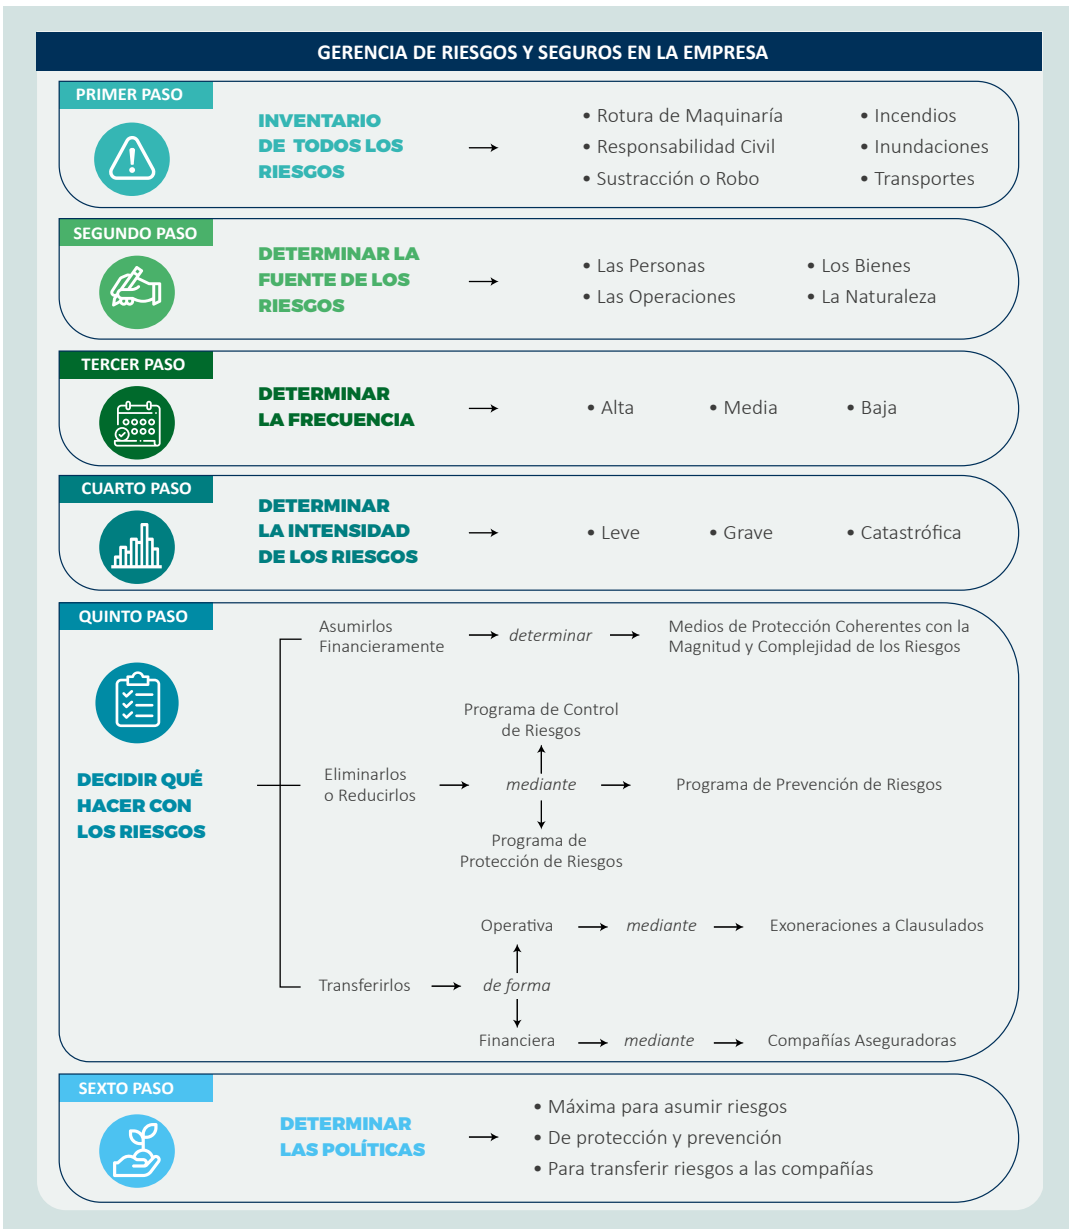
GERENCIA DE RIESGOS Y SEGUROS EN LA EMPRESA

PRIMER PASO

INVENTARIO DE TODOS LOS RIESGOS →

• Rotura de Maquinaría
• Responsabilidad Civil
• Sustracción o Robo

• Incendios
• Inundaciones
• Transportes

SEGUNDO PASO

DETERMINAR LA FUENTE DE LOS RIESGOS →

• Las Personas
• Las Operaciones

• Los Bienes
• La Naturaleza

TERCER PASO

DETERMINAR LA FRECUENCIA →

• Alta • Media • Baja

CUARTO PASO

DETERMINAR LA INTENSIDAD DE LOS RIESGOS →

• Leve • Grave • Catastrófica

QUINTO PASO

DECIDIR QUÉ HACER CON LOS RIESGOS

Asumirlos Financieramente → determinar → Medios de Protección Coherentes con la Magnitud y Complejidad de los Riesgos

Programa de Control de Riesgos

Eliminarlos o Reducirlos → mediante → Programa de Prevención de Riesgos

Programa de Protección de Riesgos

Operativa → mediante → Exoneraciones a Clausulados

Transferirlos → de forma

Financiera → mediante → Compañías Aseguradoras

SEXTO PASO

DETERMINAR LAS POLÍTICAS →

• Máxima para asumir riesgos
• De protección y prevención
• Para transferir riesgos a las compañías